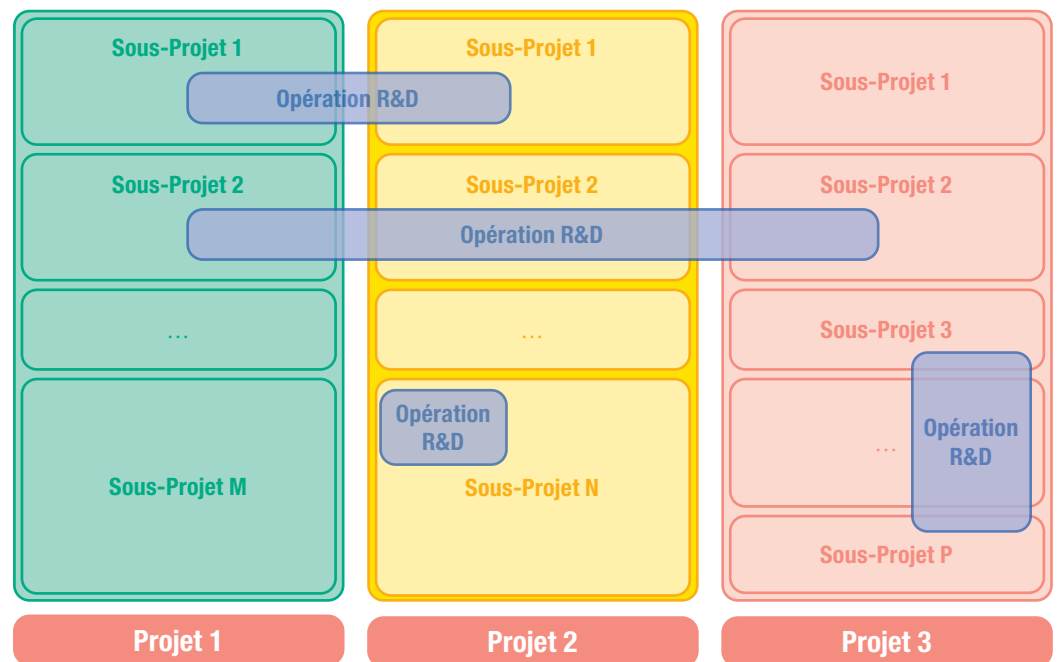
Sous-Projet 1

Opération R&D

Sous-Projet 2

Opération R&D

…

Sous-Projet M

Sous-Projet 1

Sous-Projet 2

…

Opération R&D

Sous-Projet N

Sous-Projet 1

Sous-Projet 2

Sous-Projet 3

…

Opération R&D

Sous-Projet P

Projet 1

Projet 2

Projet 3